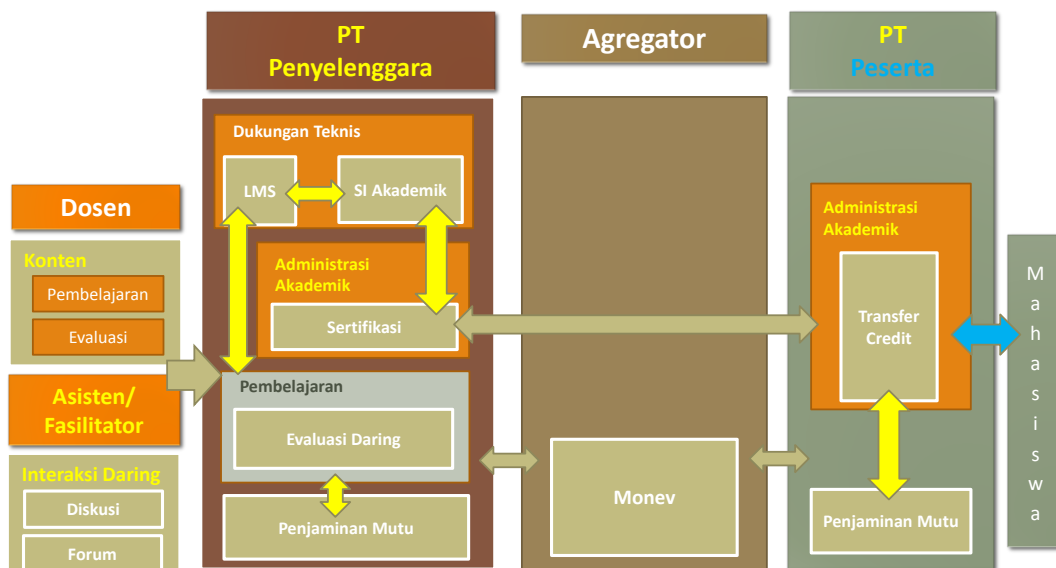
PT Penyelenggara

Agregator

PT Peserta

Dosen

Konten

Pembelajaran

Evaluasi

Asisten/ Fasilitator

Interaksi Daring

Diskusi

Forum

Dukungan Teknis

LMS

SI Akademik

Administrasi Akademik

Sertifikasi

Pembelajaran

Evaluasi Daring

Penjaminan Mutu

Monev

Administrasi Akademik

Transfer Credit

Penjaminan Mutu

Mahasiswa